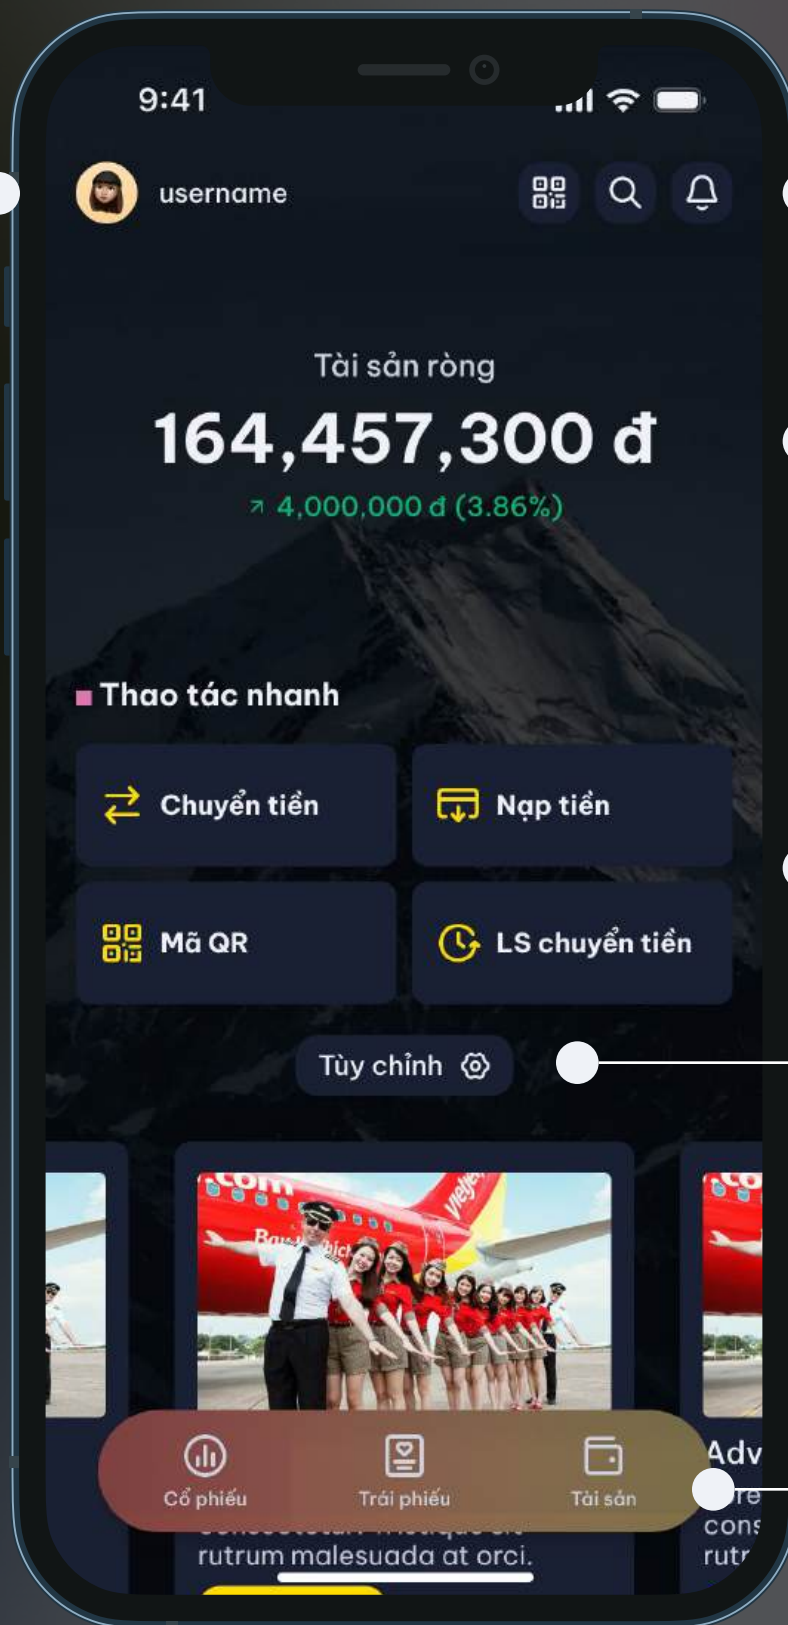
9:41

username

Tài sản ròng

164,457,300 đ

↗ 4,000,000 đ (3.86%)

Thao tác nhanh

Chuyển tiền

Nạp tiền

Mã QR

LS chuyển tiền

Tùy chỉnh

Adv

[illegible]re

cons

rutr

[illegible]

rutrum malesuada at orci.

Cổ phiếu

Trái phiếu

Tài sản